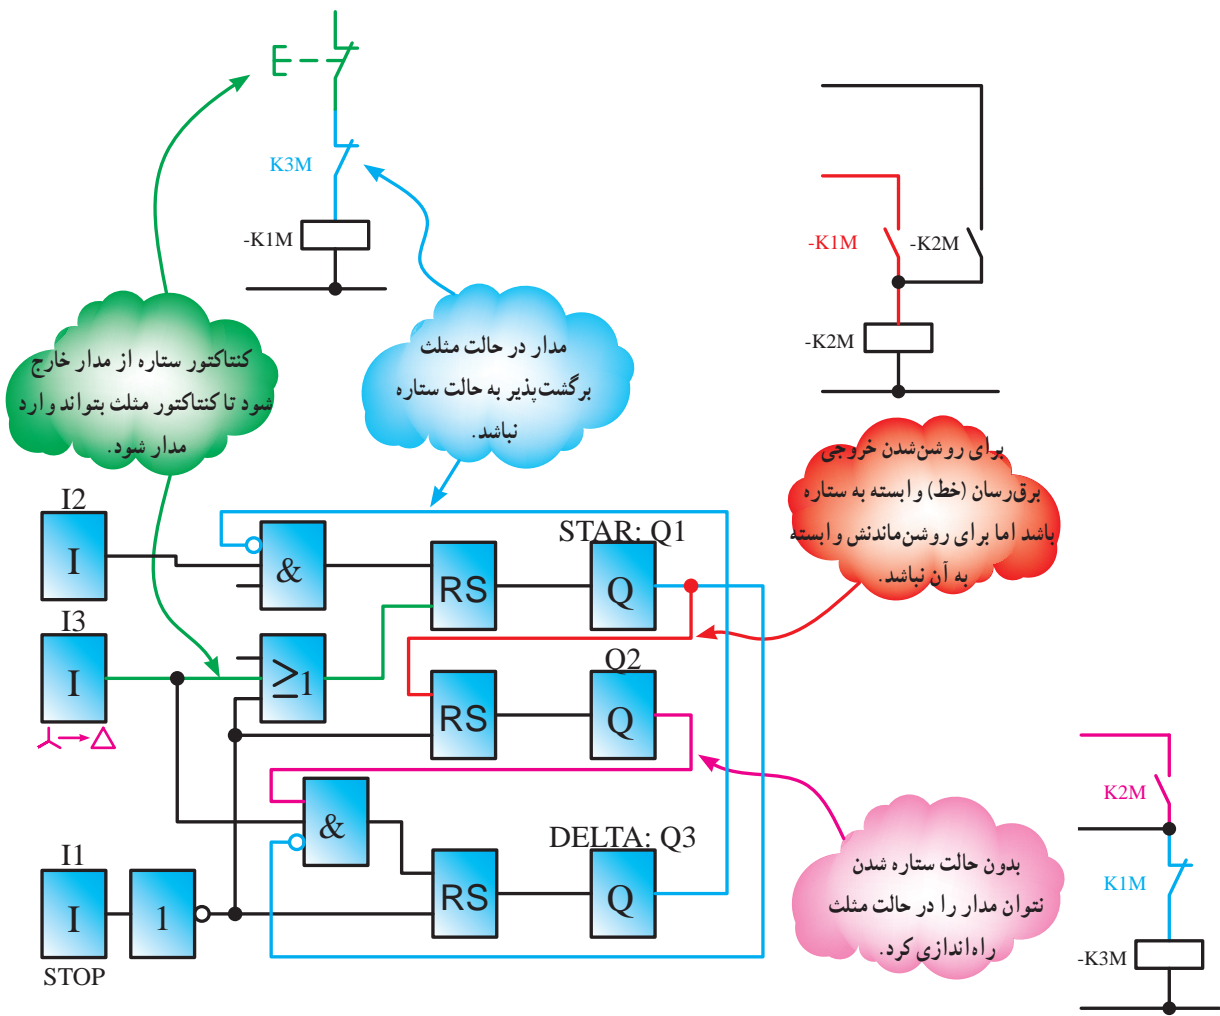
E
K3M
-K1M

-K1M
-K2M
-K2M

کنتاکتور ستاره از مدار خارج شود تا کنتاکتور مثلث بتواند وارد مدار شود.

مدار در حالت مثلث برگشت‌پذیر به حالت ستاره نباشد.

برای روشن‌شدن خروجی برق‌رسان (خط) وابسته به ستاره باشد اما برای روشن‌ماندنش وابسته به آن نباشد.

I2
I
&
RS
STAR: Q1
Q
I3
I
$\geq 1$
Q2
RS
Q
&
DELTA: Q3
I1
I
1
RS
Q
STOP

بدون حالت ستاره شدن نتوان مدار را در حالت مثلث راه‌اندازی کرد.

K2M
K1M
-K3M